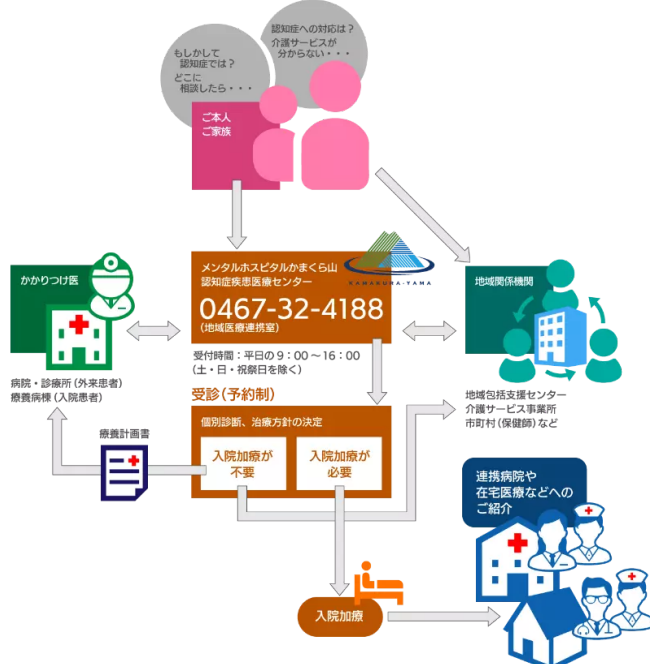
もしかして認知症では？どこに相談したら・・・

認知症への対応は？介護サービスが分からない・・・

ご本人
ご家族

かかりつけ医

病院・診療所（外来患者）
療養病棟（入院患者）

メンタルホスピタルかまくら山
認知症疾患医療センター

KAMAKURA-YAMA

0467-32-4188
（地域医療連携室）

受付時間：平日の９：00～16：00
（土・日・祝祭日を除く）

地域関係機関

地域包括支援センター
介護サービス事業所
市町村（保健師）など

受診（予約制）

個別診断、治療方針の決定

療養計画書

入院加療が不要

入院加療が必要

連携病院や在宅医療などへのご紹介

入院加療